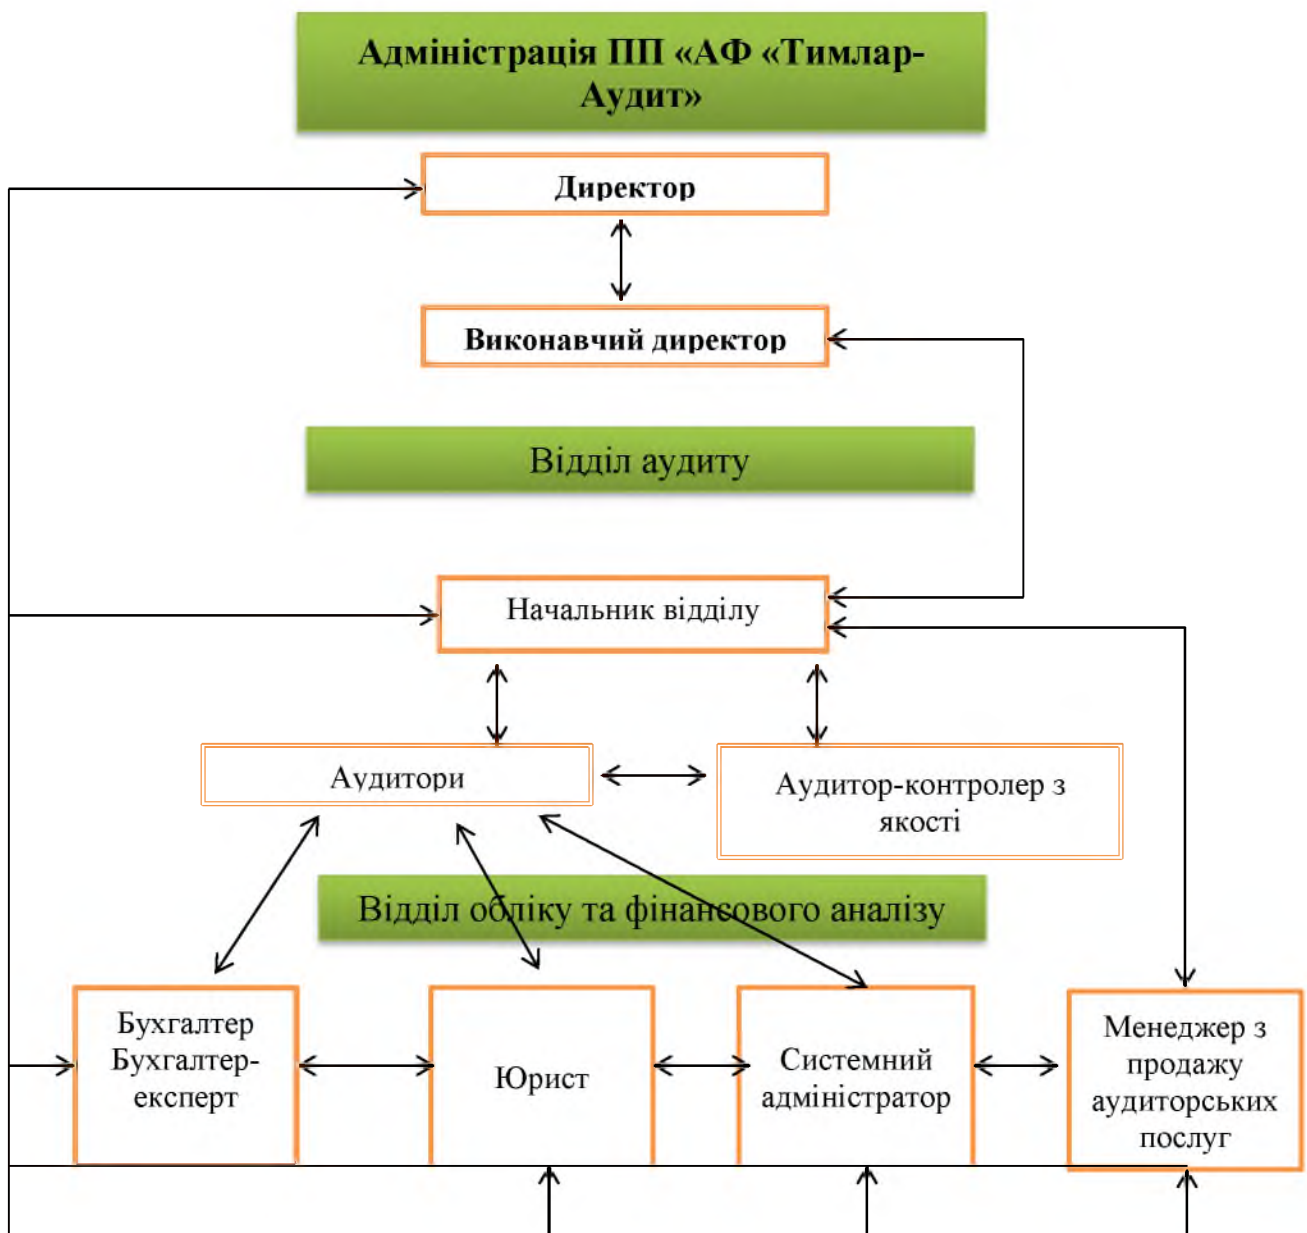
Адміністрація ПП «АФ «Тимлар-Аудит»

Директор

Виконавчий директор

Відділ аудиту

Начальник відділу

Аудитори

Аудитор-контролер з якості

Відділ обліку та фінансового аналізу

Бухгалтер Бухгалтер-експерт

Юрист

Системний адміністратор

Менеджер з продажу аудиторських послуг